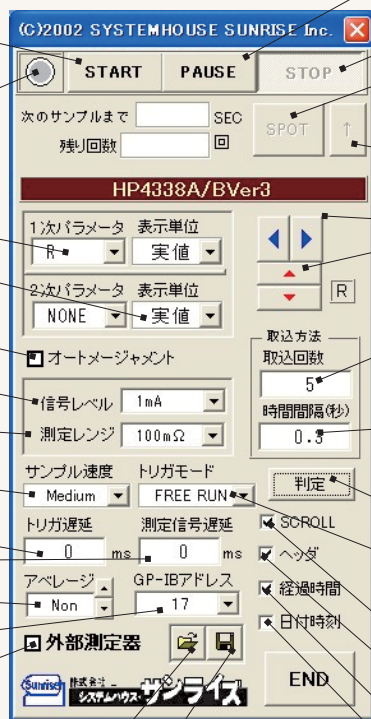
(C)2002 SYSTEMHOUSE SUNRISE Inc.

START PAUSE STOP

次のサンプルまで SEC SPOT ↑

残り回数 回

HP4338A/BVer3

1次パラメータ 表示単位

R 実値

2次パラメータ 表示単位

NONE 実値

R

オートメージャメント

取込方法

取込回数

5

時間間隔(秒)

0.3

信号レベル 1mA

測定レンジ 100mΩ

サンプル速度 トリガモード

Medium FREE RUN

判定

トリガ遅延 測定信号遅延

0 ms 0 ms

SCROLL

ヘッダ

アベレージ GP-IBアドレス

Non 17

経過時間

日付時刻

外部測定器

Sunrise 株式会社 システムハウス・サンライズ

END